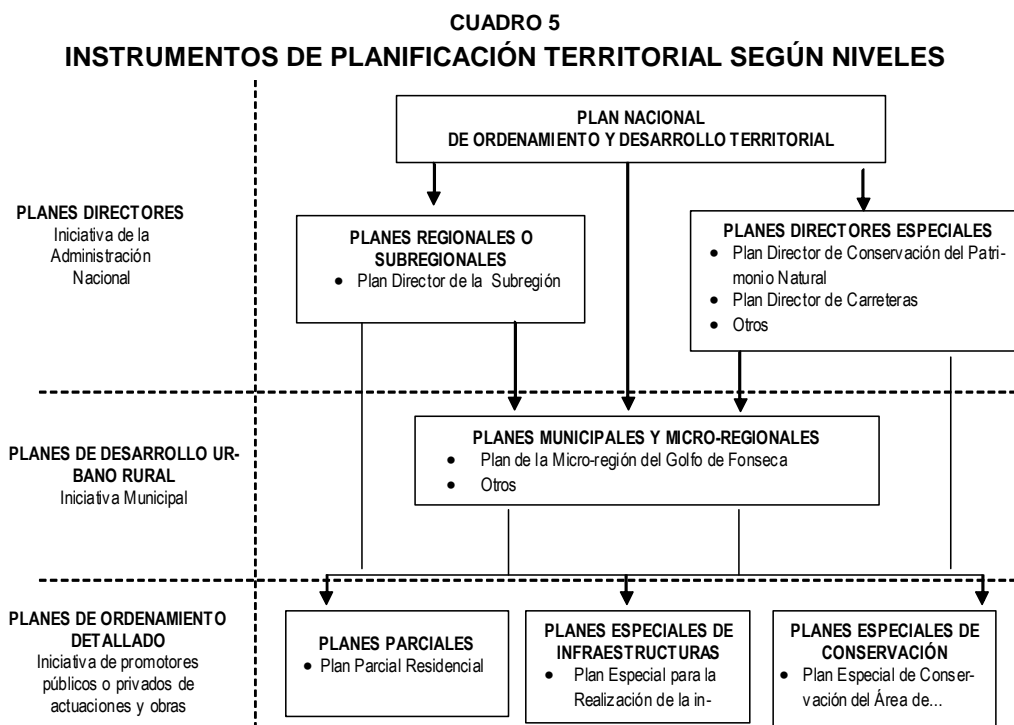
CUADRO 5
INSTRUMENTOS DE PLANIFICACIÓN TERRITORIAL SEGÚN NIVELES

PLAN NACIONAL
DE ORDENAMIENTO Y DESARROLLO TERRITORIAL

PLANES DIRECTORES
Iniciativa de la Administración Nacional

PLANES REGIONALES O SUBREGIONALES
• Plan Director de la Subregión

PLANES DIRECTORES ESPECIALES
• Plan Director de Conservación del Patrimonio Natural
• Plan Director de Carreteras
• Otros

PLANES DE DESARROLLO URBANO RURAL
Iniciativa Municipal

PLANES MUNICIPALES Y MICRO-REGIONALES
• Plan de la Micro-región del Golfo de Fonseca
• Otros

PLANES DE ORDENAMIENTO DETALLADO
Iniciativa de promotores públicos o privados de actuaciones y obras

PLANES PARCIALES
• Plan Parcial Residencial

PLANES ESPECIALES DE INFRAESTRUCTURAS
• Plan Especial para la Realización de la in-

PLANES ESPECIALES DE CONSERVACIÓN
• Plan Especial de Conservación del Área de...